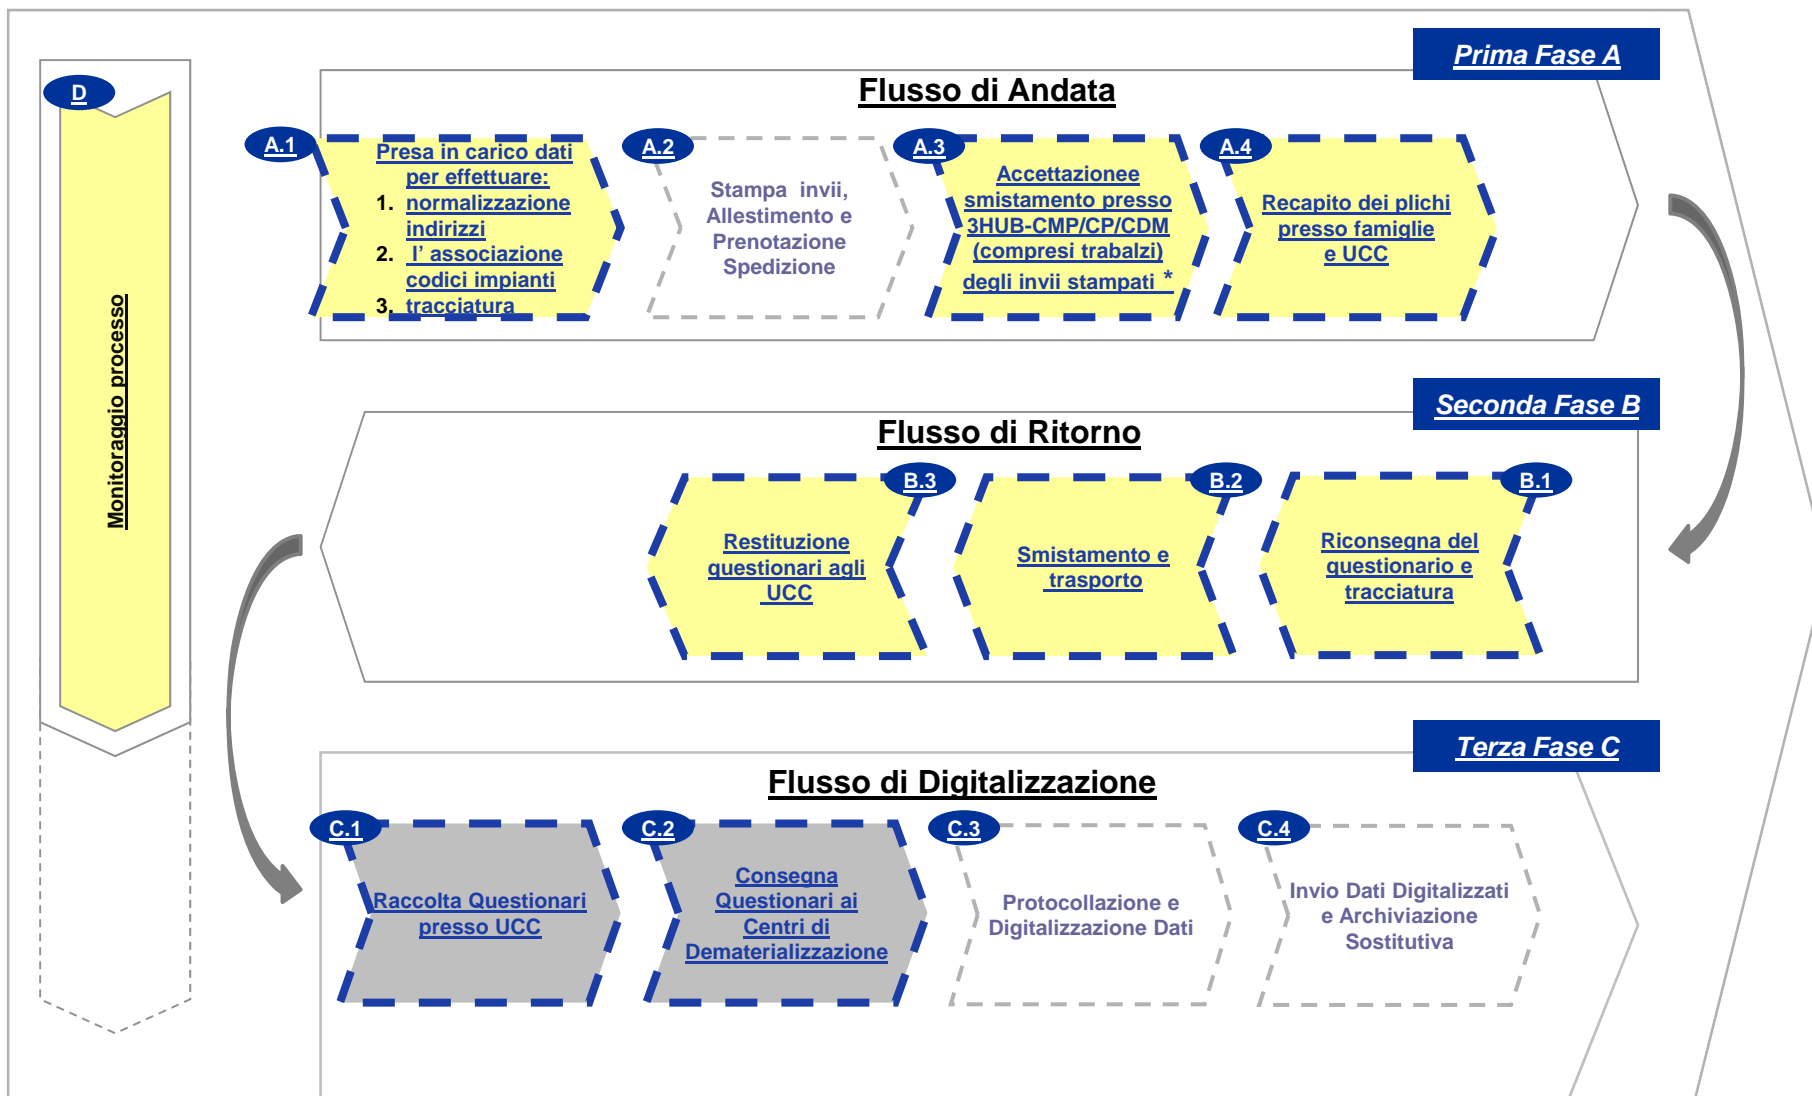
D

Monitoraggio processo

Prima Fase A

Flusso di Andata

A.1

Presa in carico dati per effettuare:
1. normalizzazione indirizzi
2. l' associazione codici impianti
3. tracciatura

A.2

Stampa invii, Allestimento e Prenotazione Spedizione

A.3

Accettazionee smistamento presso 3HUB-CMP/CP/CDM (compresi trabalzi) degli invii stampati *

A.4

Recapito dei plichi presso famiglie e UCC

Seconda Fase B

Flusso di Ritorno

B.3

Restituzione questionari agli UCC

B.2

Smistamento e trasporto

B.1

Riconsegna del questionario e tracciatura

Terza Fase C

Flusso di Digitalizzazione

C.1

Raccolta Questionari presso UCC

C.2

Consegna Questionari ai Centri di Dematerializzazione

C.3

Protocollazione e Digitalizzazione Dati

C.4

Invio Dati Digitalizzati e Archiviazione Sostitutiva